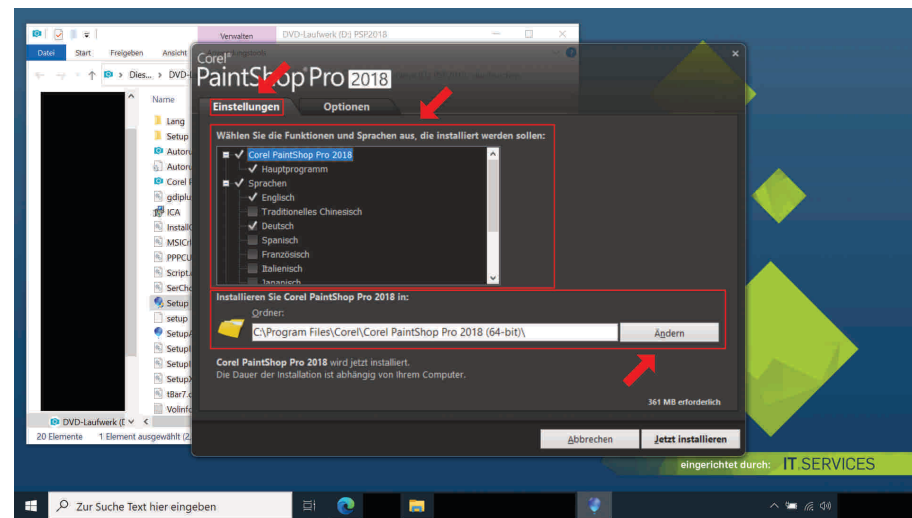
Verwalten DVD-Laufwerk (D:) PSP2018

Datei Start Freigeben Ansicht

Dies... DVD-L

Name
Lang
Setup
Autoru
Autoru
Corel
gdiplu
ICA
Install
MSICr
PPPCU
Script
SerCh
Setup
setup
Setup
Setup
Setup
Setup
tBar7
VolInfo

DVD-Laufwerk (D

20 Elemente 1 Element ausgewählt (2

Corel PaintShop Pro 2018

Einstellungen Optionen

Wählen Sie die Funktionen und Sprachen aus, die installiert werden sollen:

Corel PaintShop Pro 2018
Hauptprogramm
Sprachen
Englisch
Traditionelles Chinesisch
Deutsch
Spanisch
Französisch
Italienisch
Japanisch

Installieren Sie Corel PaintShop Pro 2018 in:
Ordner:
C:\Program Files\Corel\Corel PaintShop Pro 2018 (64-bit)\
Ändern

Corel PaintShop Pro 2018 wird jetzt installiert.
Die Dauer der Installation ist abhängig von Ihrem Computer.

361 MB erforderlich

Abbrechen Jetzt installieren

eingerichtet durch: IT SERVICES

Zur Suche Text hier eingeben